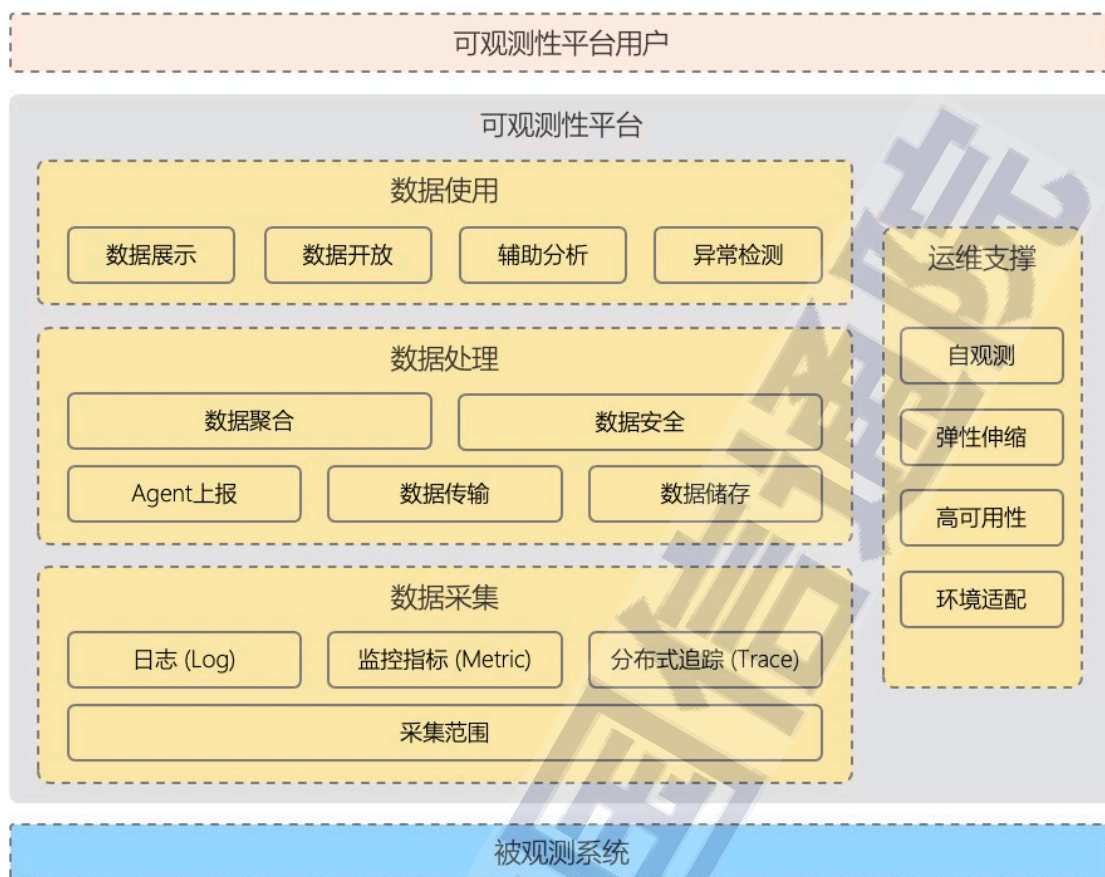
可观测性平台用户

可观测性平台

数据使用

数据展示
数据开放
辅助分析
异常检测

数据处理

数据聚合
数据安全
Agent上报
数据传输
数据储存

数据采集

日志 (Log)
监控指标 (Metric)
分布式追踪 (Trace)
采集范围

运维支撑

自观测
弹性伸缩
高可用性
环境适配

被观测系统